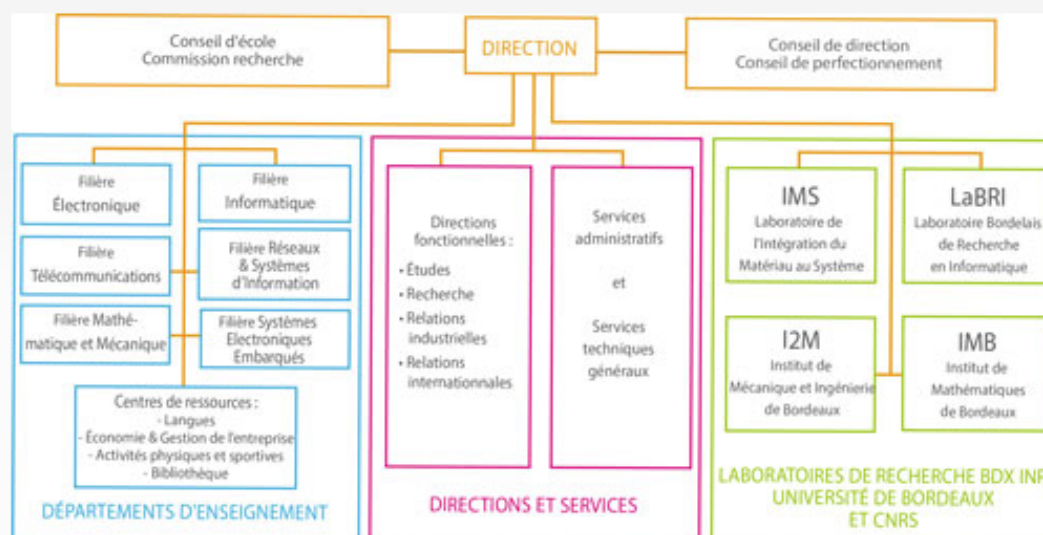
Conseil d'école
Commission recherche

DIRECTION

Conseil de direction
Conseil de perfectionnement

Filière Électronique

Filière Informatique

Filière Télécommunications

Filière Réseaux & Systèmes d'Information

Filière Mathématique et Mécanique

Filière Systèmes Electroniques Embarqués

Centres de ressources :
- Langues
- Économie & Gestion de l'entreprise
- Activités physiques et sportives
- Bibliothèque

DÉPARTEMENTS D'ENSEIGNEMENT

Directions fonctionnelles :
· Études
· Recherche
· Relations industrielles
· Relations internationales

Services administratifs

et

Services techniques généraux

DIRECTIONS ET SERVICES

IMS
Laboratoire de l'Intégration du Matériau au Système

LaBRI
Laboratoire Bordelais de Recherche en Informatique

I2M
Institut de Mécanique et Ingénierie de Bordeaux

IMB
Institut de Mathématiques de Bordeaux

LABORATOIRES DE RECHERCHE BDX INP
UNIVERSITÉ DE BORDEAUX
ET CNRS